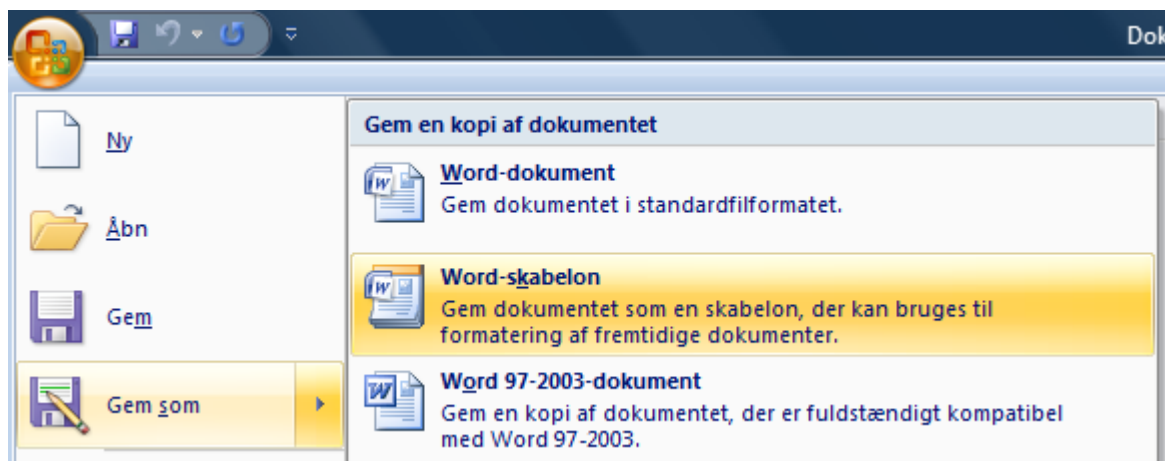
Dok

Ny

Åbn

Gem

Gem som

Gem en kopi af dokumentet

Word-dokument
Gem dokumentet i standardfilformatet.

Word-skabelon
Gem dokumentet som en skabelon, der kan bruges til formatering af fremtidige dokumenter.

Word 97-2003-dokument
Gem en kopi af dokumentet, der er fuldstændigt kompatibel med Word 97-2003.